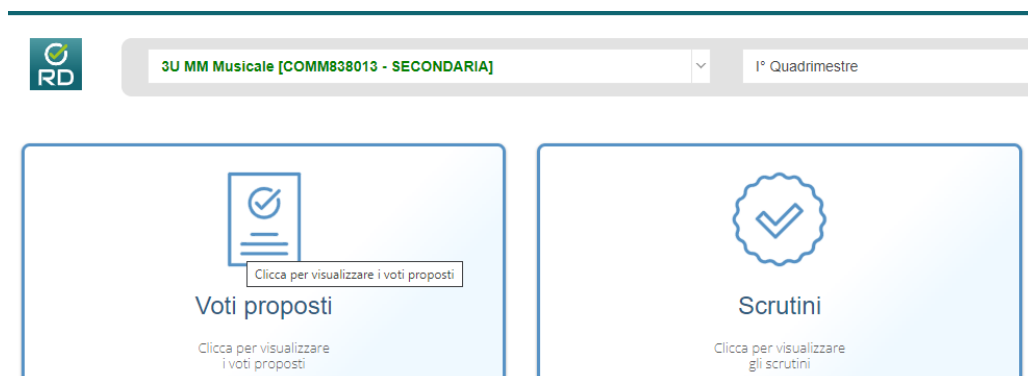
RD

3U MM Musicale [COMM838013 - SECONDARIA]

I° Quadrimestre

Clicca per visualizzare i voti proposti

Voti proposti

Clicca per visualizzare i voti proposti

Scrutini

Clicca per visualizzare gli scrutini